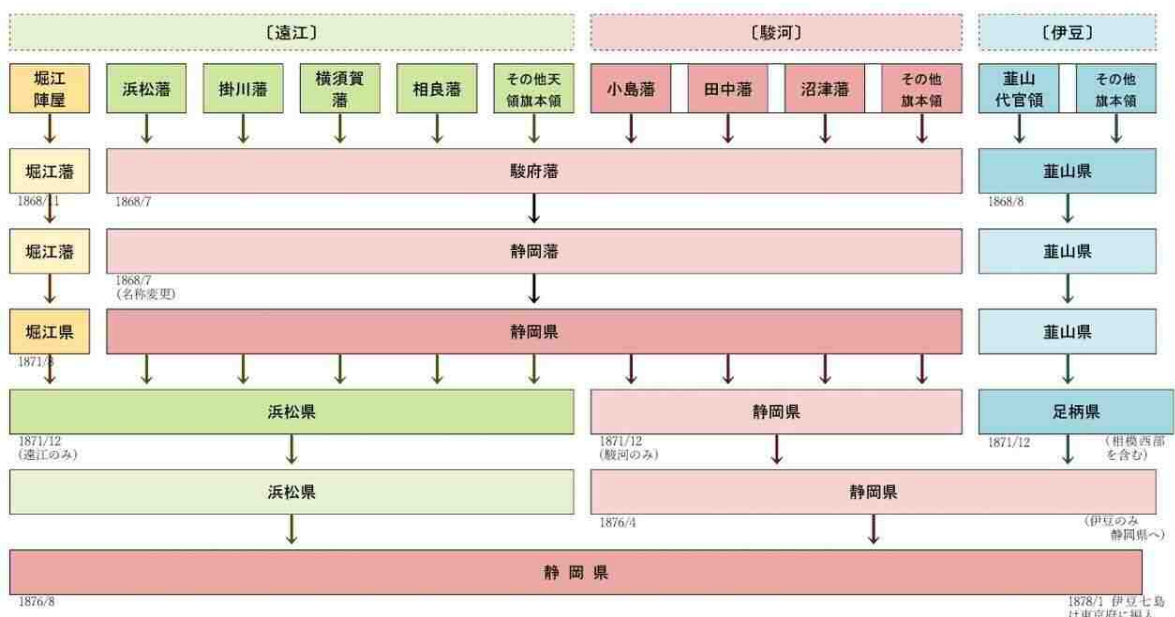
〔遠江〕

〔駿河〕

〔伊豆〕

堀江陣屋

浜松藩

掛川藩

横須賀藩

相良藩

その他天領旗本領

小島藩

田中藩

沼津藩

その他旗本領

韮山代官領

その他旗本領

堀江藩

1868/11

駿府藩

1868/7

韮山県

1868/8

堀江藩

静岡藩

1868/7
(名称変更)

韮山県

堀江県

1871/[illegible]

静岡県

韮山県

浜松県

1871/12
(遠江のみ)

静岡県

1871/12
(駿河のみ)

足柄県

1871/12

(相模西部を含む)

浜松県

静岡県

1876/4

(伊豆のみ静岡県へ)

静 岡 県

1876/8

1878/1 伊豆七島は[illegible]